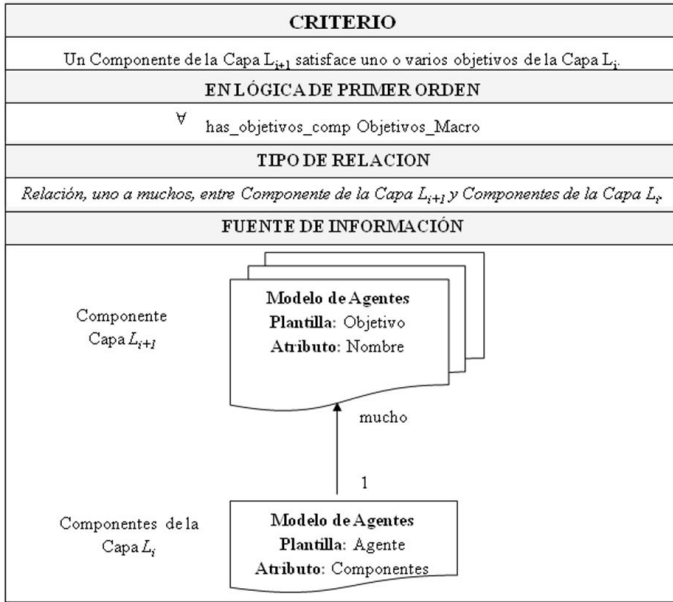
CRITERIO

Un Componente de la Capa $L_{i+1}$ satisface uno o varios objetivos de la Capa $L_i$.

EN LÓGICA DE PRIMER ORDEN

$\forall$ has_objetivos_comp Objetivos_Macro

TIPO DE RELACION

Relación, uno a muchos, entre Componente de la Capa $L_{i+1}$ y Componentes de la Capa $L_i$.

FUENTE DE INFORMACIÓN

Componente Capa $L_{i+1}$

Modelo de Agentes
Plantilla: Objetivo
Atributo: Nombre

mucho

1

Componentes de la Capa $L_i$

Modelo de Agentes
Plantilla: Agente
Atributo: Componentes